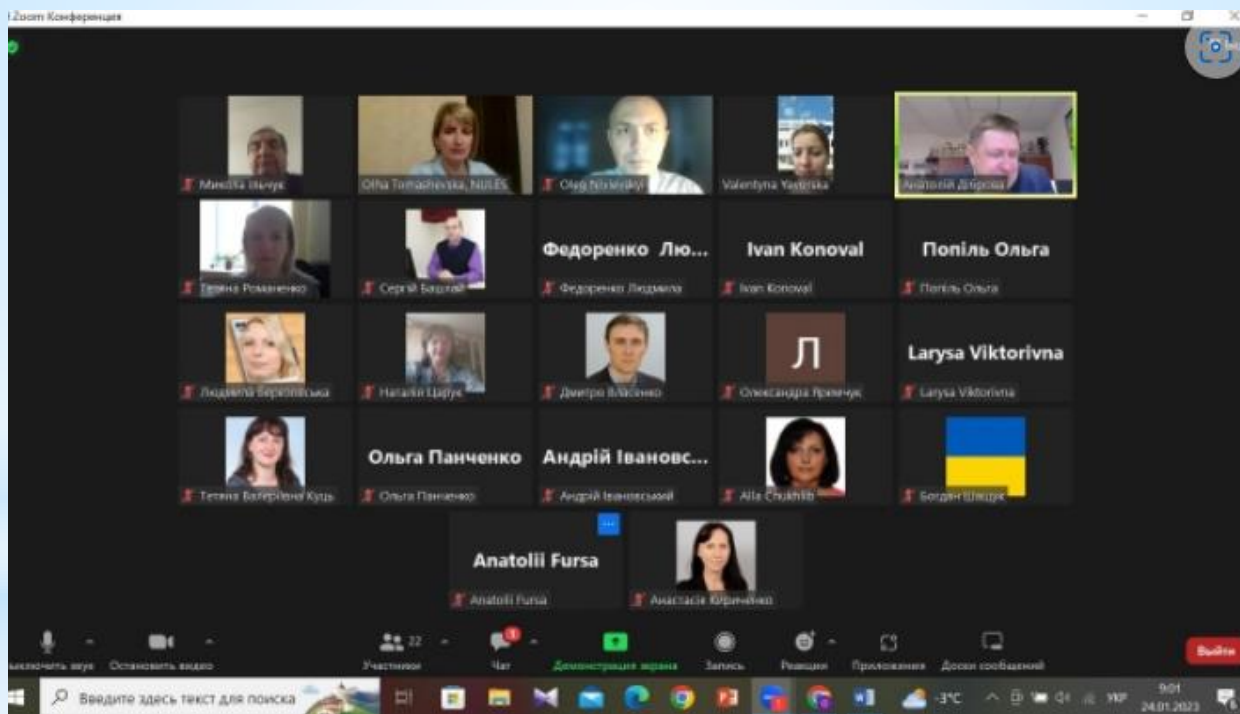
Zoom Конференция

Микола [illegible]

Olha Tomashevska, NULES

Oleg Nosevskyi

Valentyna Yavirska

Анатолій Дігрова

Тетяна Романенко

Сергій Башлай

Федоренко Лю...

Федоренко Людмила

Ivan Konoval

Ivan Konoval

Попіль Ольга

Попіль Ольга

Людмила Березівська

Наталія Царук

Дмитро Власенко

Л

Олександра Яремчук

Larysa Viktorivna

Larysa Viktorivna

Тетяна Валеріївна Куць

Ольга Панченко

Ольга Панченко

Андрій Івановс...

Андрій Івановський

Alla Chukhlib

Богдан Шевчук

Anatolii Fursa

Anatolii Fursa

Анастасія Юрченко

Включить звук

Остановить видео

22

Участники

Чат

Демонстрация экрана

Запись

Реакции

Приложения

Доски сообщений

Выйти

Введите здесь текст для поиска

-3°C

УКР

9:01

24.01.2023